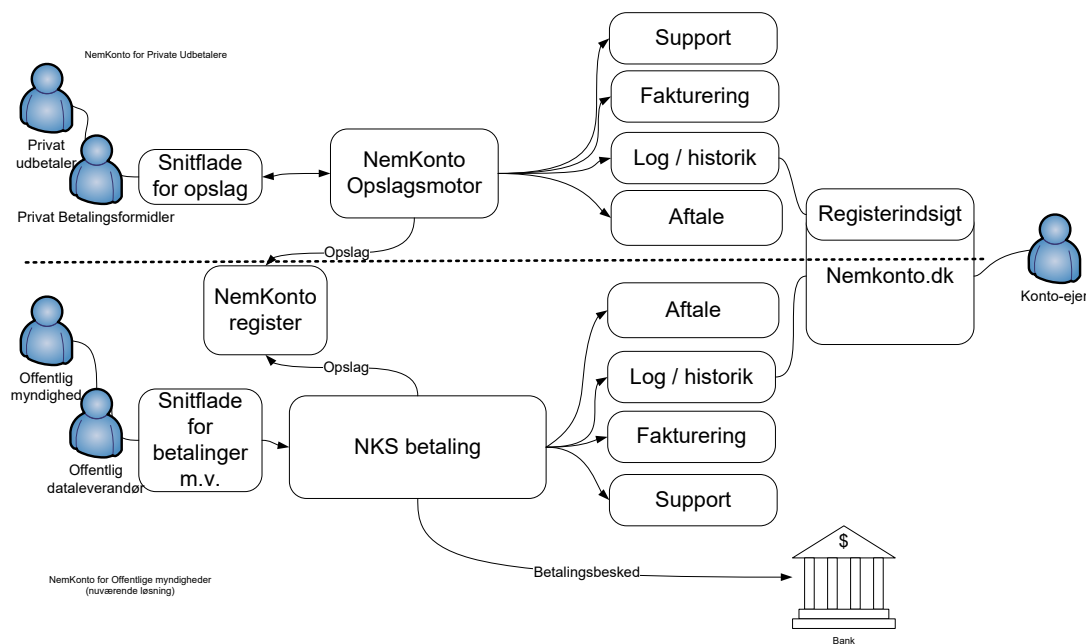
NemKonto for Private Udbetalere

Privat udbetaler

Privat Betalingsformidler

Snitflade for opslag

NemKonto Opslagsmotor

Support

Fakturering

Log / historik

Aftale

Registerindsigt

Opslag

NemKonto register

Nemkonto.dk

Konto-ejer

Aftale

Log / historik

Opslag

Offentlig myndighed

Offentlig dataleverandør

Snitflade for betalinger m.v.

NKS betaling

Fakturering

Support

$

NemKonto for Offentlige myndigheder (nuværende løsning)

Betalingsbesked

Bank